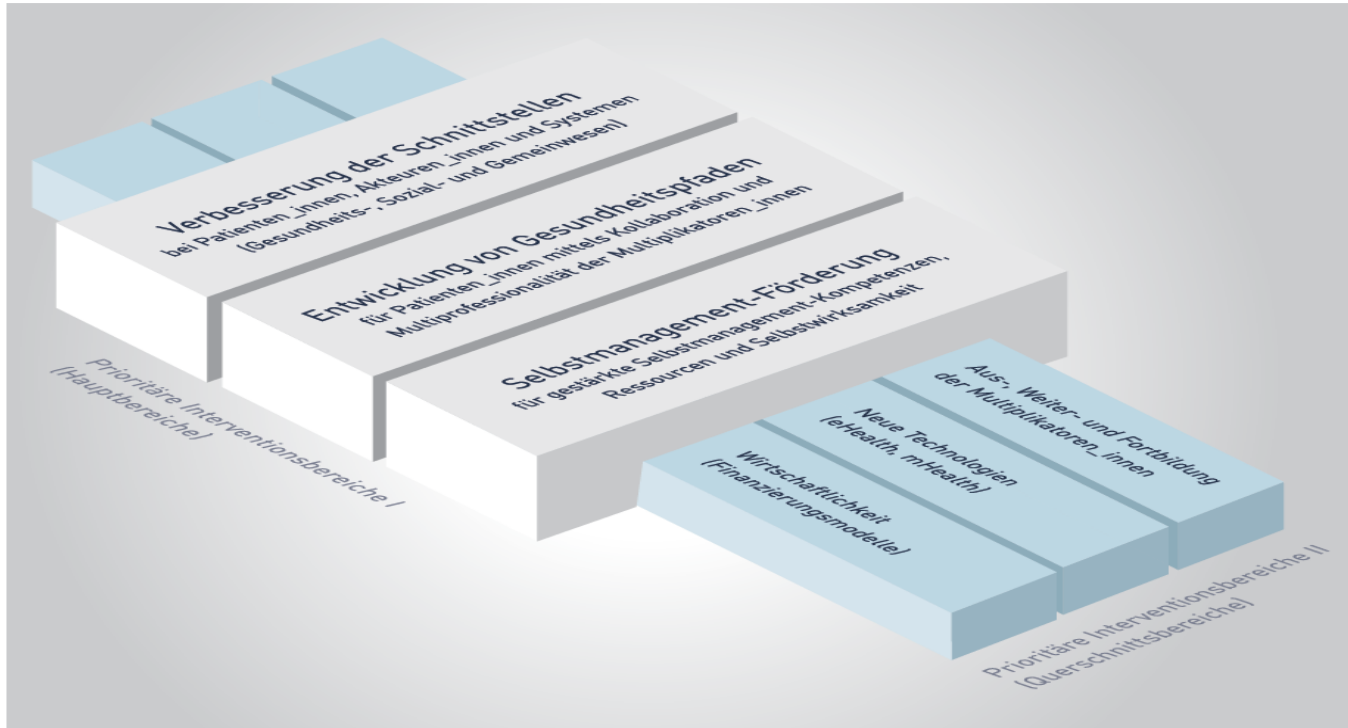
Verbesserung der Schnittstellen
bei Patienten_innen, Akteuren_innen und Systemen
(Gesundheits-, Sozial- und Gemeinwesen)

Entwicklung von Gesundheitspfaden
für Patienten_innen mittels Kollaboration und
Multiprofessionalität der Multiplikatoren_innen

Selbstmanagement-Förderung
für gestärkte Selbstmanagement-Kompetenzen,
Ressourcen und Selbstwirksamkeit

Prioritäre Interventionsbereiche I
(Hauptbereiche)

Aus-, Weiter- und Fortbildung
der Multiplikatoren_innen

Neue Technologien
(eHealth, mHealth)

Wirtschaftlichkeit
(Finanzierungsmodelle)

Prioritäre Interventionsbereiche II
(Querschnittsbereiche)